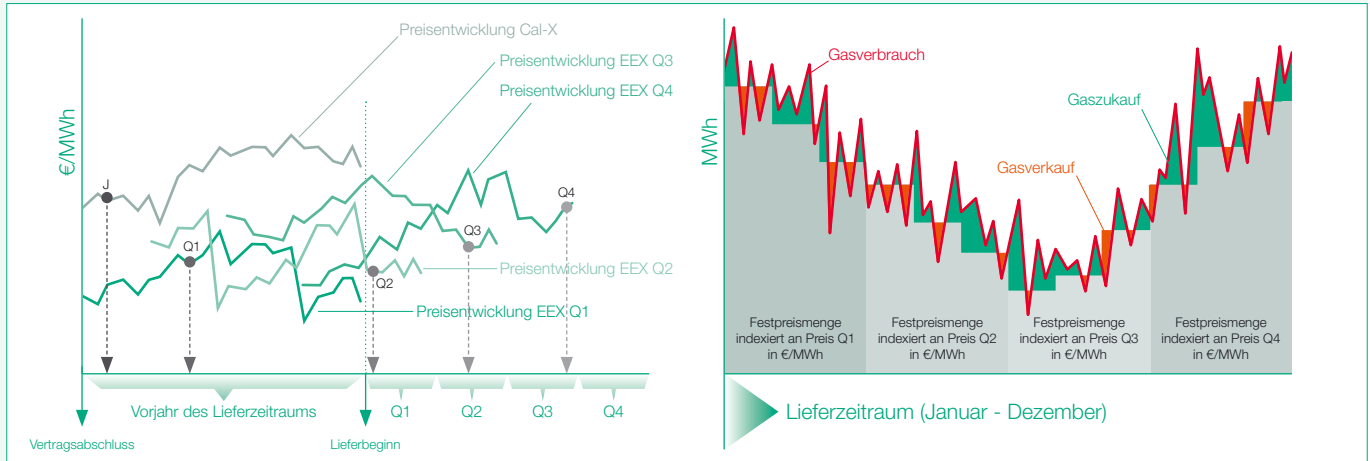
Preisentwicklung Cal-X
Preisentwicklung EEX Q3
Preisentwicklung EEX Q4
€/MWh
J
Q4
Q1
Q3
Q2
Preisentwicklung EEX Q2
Preisentwicklung EEX Q1
Vorjahr des Lieferzeitraums
Q1
Q2
Q3
Q4
Vertragsabschluss
Lieferbeginn

Gasverbrauch
MWh
Gaszukauf
Gasverkauf
Festpreismenge indexiert an Preis Q1 in €/MWh
Festpreismenge indexiert an Preis Q2 in €/MWh
Festpreismenge indexiert an Preis Q3 in €/MWh
Festpreismenge indexiert an Preis Q4 in €/MWh
Lieferzeitraum (Januar - Dezember)